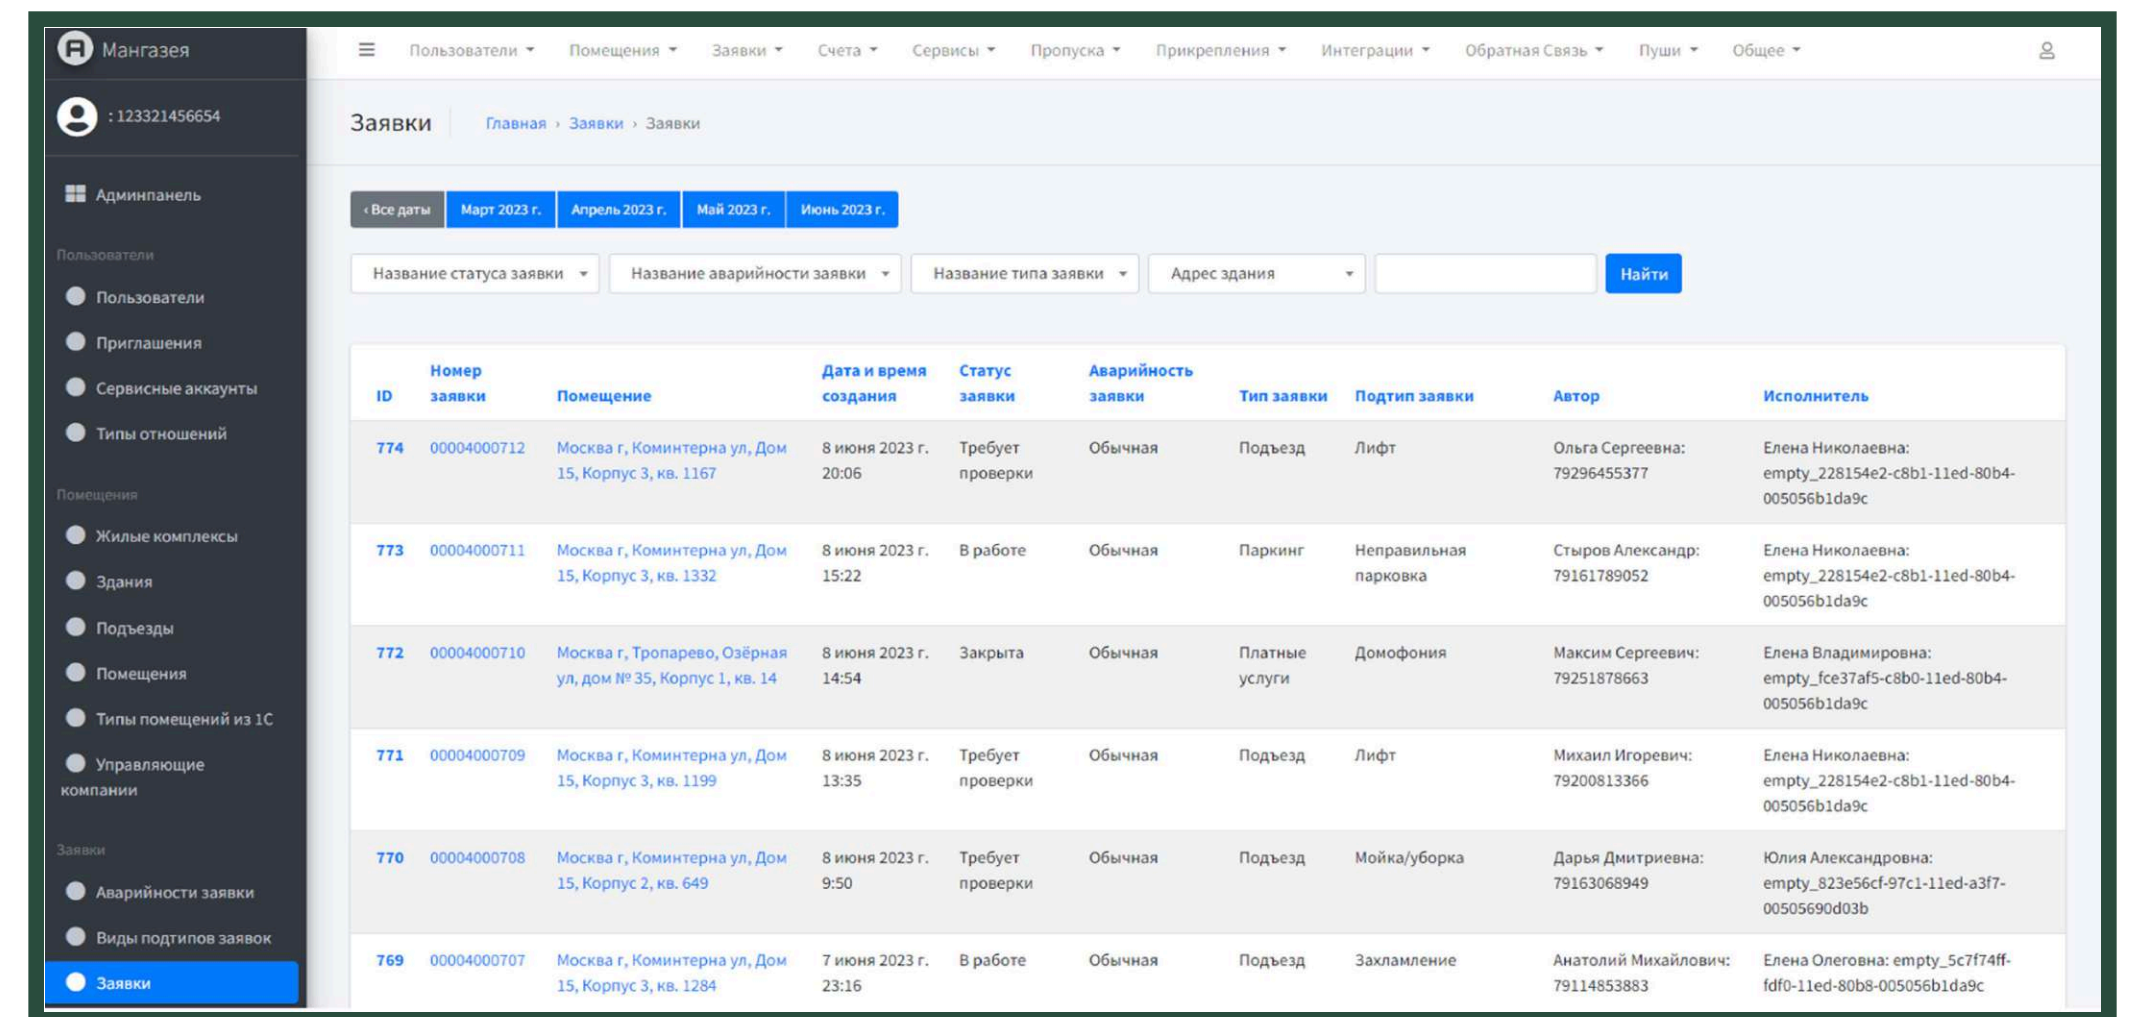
Мангазея

: 123321456654

Админпанель

Пользователи

Пользователи

Приглашения

Сервисные аккаунты

Типы отношений

Помещения

Жилые комплексы

Здания

Подъезды

Помещения

Типы помещений из 1С

Управляющие компании

Заявки

Аварийности заявки

Виды подтипов заявок

Заявки

Пользователи Помещения Заявки Счета Сервисы Пропуска Прикрепления Интеграции Обратная Связь Пуши Общее

Заявки Главная › Заявки › Заявки

‹ Все даты | Март 2023 г. | Апрель 2023 г. | Май 2023 г. | Июнь 2023 г.

Название статуса заявки | Название аварийности заявки | Название типа заявки | Адрес здания | Найти

| ID | Номер заявки | Помещение | Дата и время создания | Статус заявки | Аварийность заявки | Тип заявки | Подтип заявки | Автор | Исполнитель |
|---|---|---|---|---|---|---|---|---|---|
| 774 | 00004000712 | Москва г, Коминтерна ул, Дом 15, Корпус 3, кв. 1167 | 8 июня 2023 г. 20:06 | Требует проверки | Обычная | Подъезд | Лифт | Ольга Сергеевна: 79296455377 | Елена Николаевна: empty_228154e2-c8b1-11ed-80b4-005056b1da9c |
| 773 | 00004000711 | Москва г, Коминтерна ул, Дом 15, Корпус 3, кв. 1332 | 8 июня 2023 г. 15:22 | В работе | Обычная | Паркинг | Неправильная парковка | Стыров Александр: 79161789052 | Елена Николаевна: empty_228154e2-c8b1-11ed-80b4-005056b1da9c |
| 772 | 00004000710 | Москва г, Тропарево, Озёрная ул, дом № 35, Корпус 1, кв. 14 | 8 июня 2023 г. 14:54 | Закрыта | Обычная | Платные услуги | Домофония | Максим Сергеевич: 79251878663 | Елена Владимировна: empty_fce37af5-c8b0-11ed-80b4-005056b1da9c |
| 771 | 00004000709 | Москва г, Коминтерна ул, Дом 15, Корпус 3, кв. 1199 | 8 июня 2023 г. 13:35 | Требует проверки | Обычная | Подъезд | Лифт | Михаил Игоревич: 79200813366 | Елена Николаевна: empty_228154e2-c8b1-11ed-80b4-005056b1da9c |
| 770 | 00004000708 | Москва г, Коминтерна ул, Дом 15, Корпус 2, кв. 649 | 8 июня 2023 г. 9:50 | Требует проверки | Обычная | Подъезд | Мойка/уборка | Дарья Дмитриевна: 79163068949 | Юлия Александровна: empty_823e56cf-97c1-11ed-a3f7-00505690d03b |
| 769 | 00004000707 | Москва г, Коминтерна ул, Дом 15, Корпус 3, кв. 1284 | 7 июня 2023 г. 23:16 | В работе | Обычная | Подъезд | Захламление | Анатолий Михайлович: 79114853883 | Елена Олеговна: empty_5c7f74ff-fdf0-11ed-80b8-005056b1da9c |